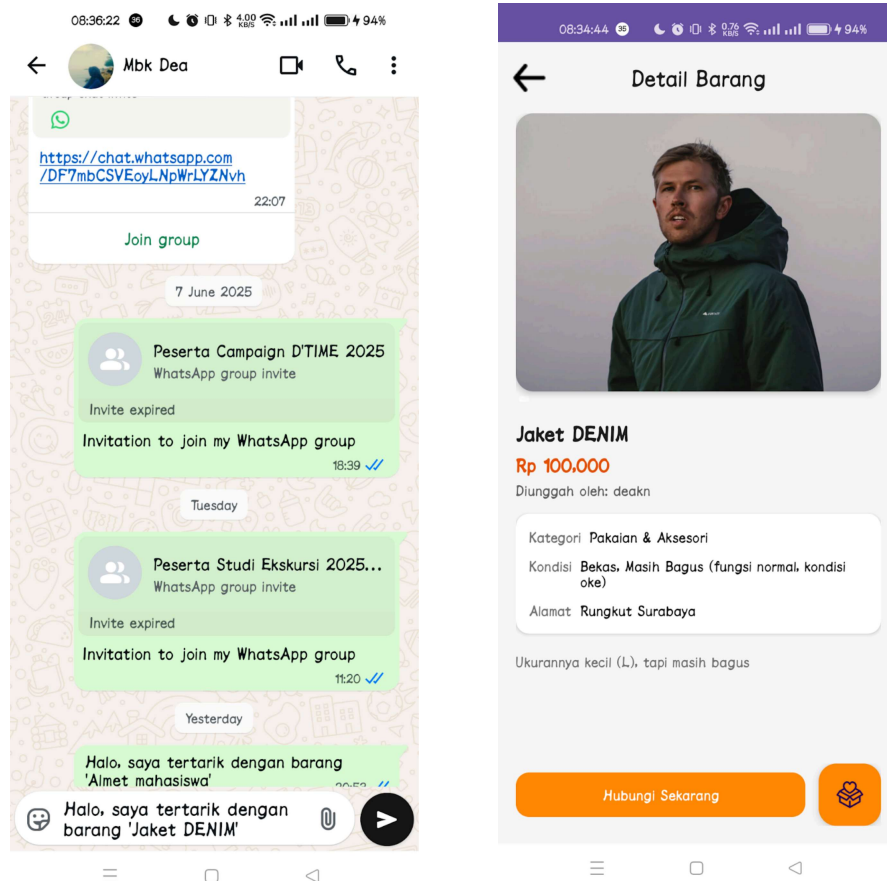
08:36:22 36 4.00 KB/S 94%

Mbk Dea

https://chat.whatsapp.com/DF7mbCSVEoyLNpWrLYZNvh

22:07

Join group

7 June 2025

Peserta Campaign D'TIME 2025
WhatsApp group invite

Invite expired

Invitation to join my WhatsApp group

18:39

Tuesday

Peserta Studi Ekskursi 2025...
WhatsApp group invite

Invite expired

Invitation to join my WhatsApp group

11:20

Yesterday

Halo, saya tertarik dengan barang 'Almet mahasiswa'

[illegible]

Halo, saya tertarik dengan barang 'Jaket DENIM'

08:34:44 35 0.76 KB/S 94%

Detail Barang

Jaket DENIM

Rp 100.000

Diunggah oleh: deakn

| | |
|---|---|
| Kategori | Pakaian & Aksesori |
| Kondisi | Bekas, Masih Bagus (fungsi normal, kondisi oke) |
| Alamat | Rungkut Surabaya |

Ukurannya kecil (L), tapi masih bagus

Hubungi Sekarang